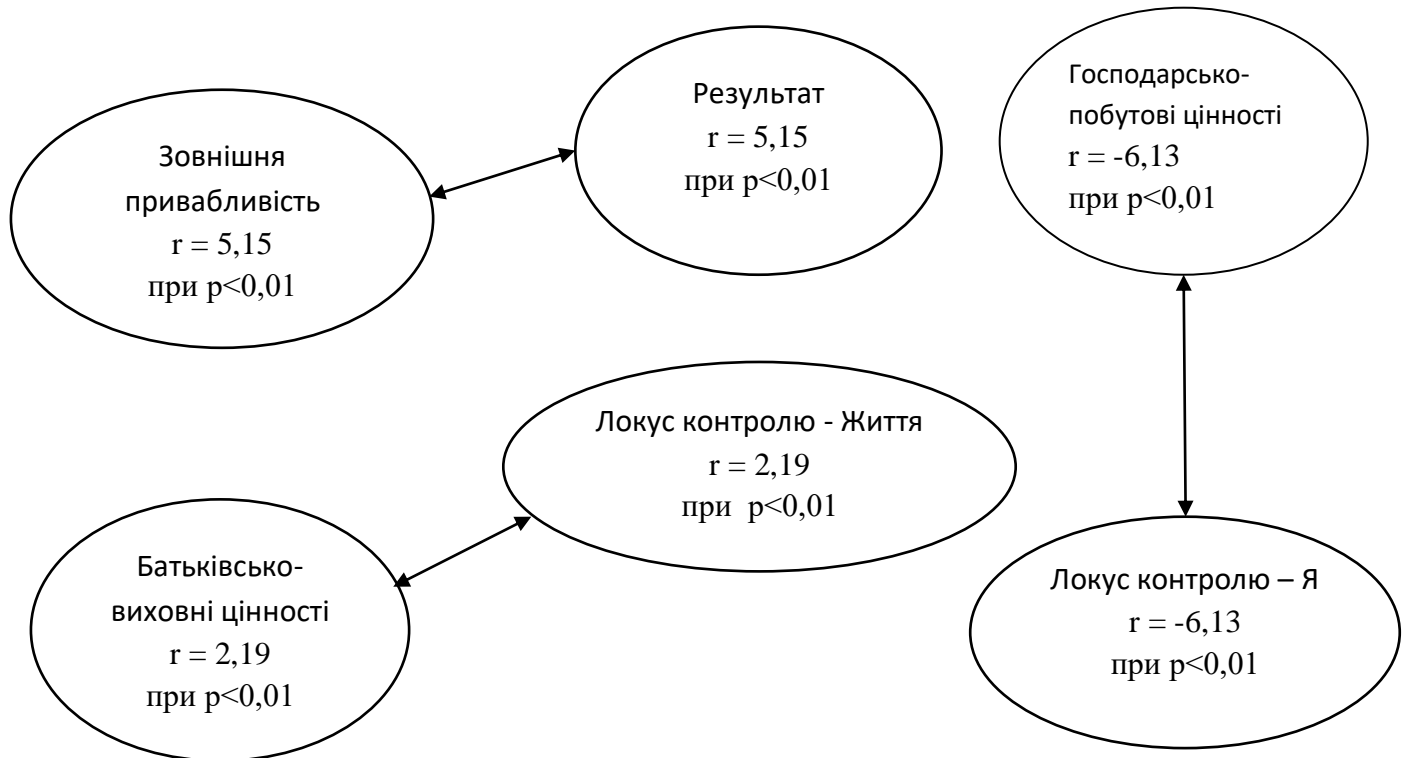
Зовнішня привабливість
r = 5,15
при p<0,01

Результат
r = 5,15
при p<0,01

Господарсько-побутові цінності
r = -6,13
при p<0,01

Локус контролю - Життя
r = 2,19
при p<0,01

Батьківсько-виховні цінності
r = 2,19
при p<0,01

Локус контролю – Я
r = -6,13
при p<0,01